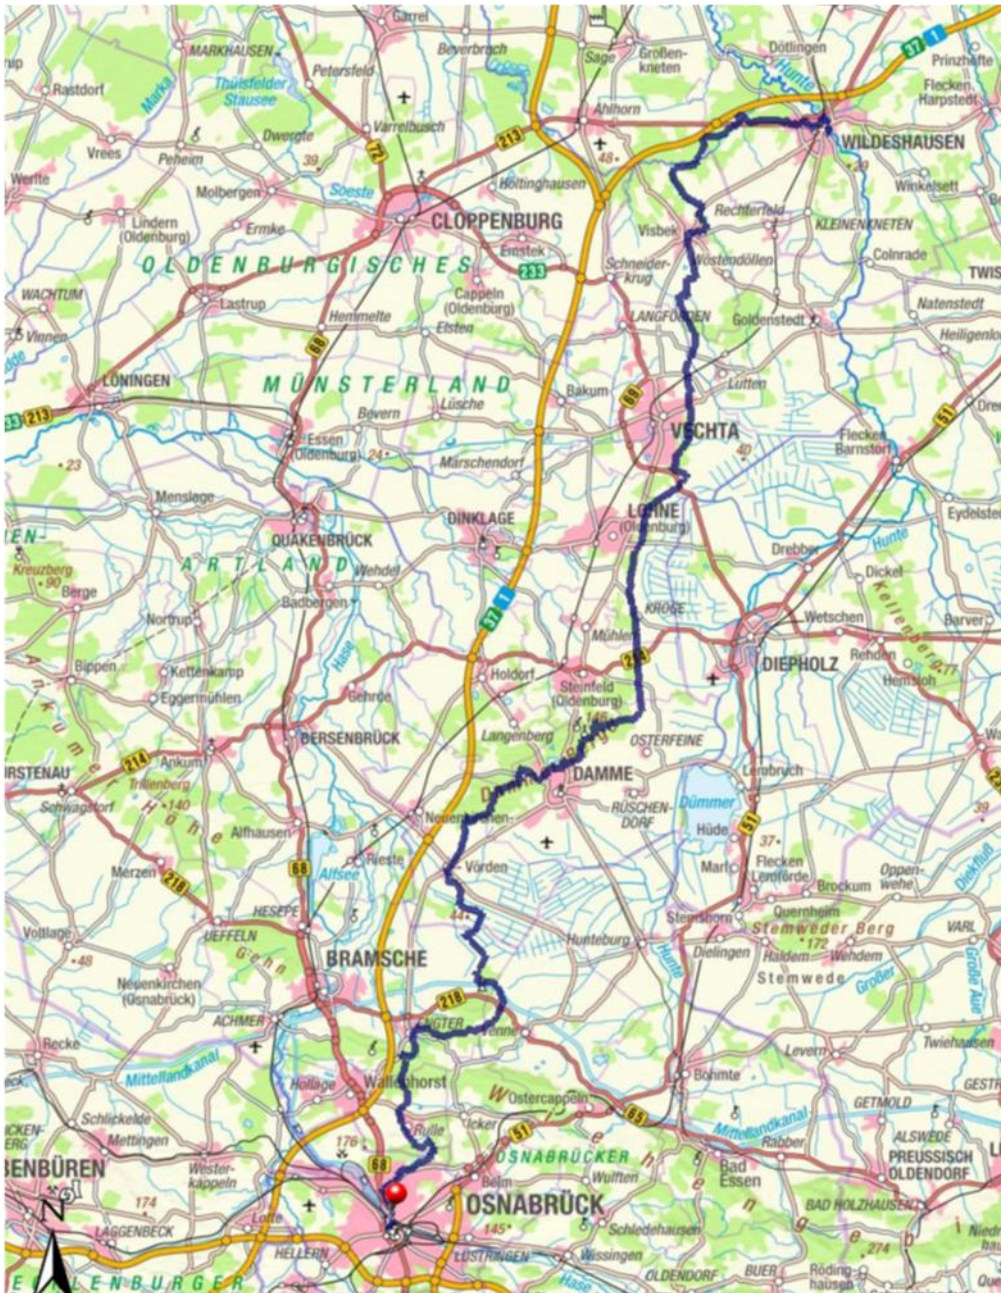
Garrel
MARKHAUSEN
Petersfeld
Beverbrach
Sage
Großenkneten
Dötlingen
Prinzhöfte
Rastdorf
Thülsfelder Stausee
Hunte
Flecken Harpstedt
Marka
Varrelbusch
Ahlhorn
WILDESHAUSEN
Vrees
Peheim
Dwergte
213
48
39
Höltinghausen
Winkelsett
Werlte
Molbergen
Soeste
CLOPPENBURG
Emstek
Visbek
Rechterfeld
KLEINENKNETEN
Lindern (Oldenburg)
Ermke
Colnrade
OLDENBURGISCHES
233
Schneiderkrug
Wöstendöllen
TWIS
WACHTUM
Lastrup
Cappeln (Oldenburg)
Natenstedt
Vinnen
Hemmelte
Elsten
LANGFÖRDEN
Goldenstedt
Heiligenloh
LÖNINGEN
68
MÜNSTERLAND
Bakum
69
Lutten
213
Bevern
Lüsche
VECHTA
Essen (Oldenburg)
24
Märschendorf
Flecken Barnstorf
40
51
23
Menslage
DINKLAGE
LOHNE (Oldenburg)
Eydelstedt
QUAKENBRÜCK
Drebber
Hunte
Dickel
Kreuzberg
90
ARTLAND
Wehdel
Berge
Badbergen
37
1
KROGE
Wetschen
Barver
Nortrup
Mühlen
214
DIEPHOLZ
Rehden
Hemsloh
Hase
Bippen
Kettenkamp
Holdorf
Steinfeld (Oldenburg)
Eggermühlen
Gehrde
Langenberg
OSTERFEINE
BERSENBRÜCK
Lembruch
RSTENAU
214
Ankum
DAMME
Trillenberg
140
RÜSCHENDORF
Dümmer
Schwagstorf
Hüde
51
Alfhausen
Neuenkirchen
37
Marl
Flecken Lemförde
Oppenwehe
Rieste
Merzen
218
Vörden
Brockum
68
Altsee
44
Quernheim
HESEPE
Stemshorn
Stemweder Berg
VARL
UEFFELN
Hunteburg
172
Voltlage
48
Dielingen
Haldem
Wehdem
BRAMSCHE
Stemwede
Großer
Neuenkirchen (Osnabrück)
218
ENGTER
Venne
ACHMER
Twiehausen
Recke
Leverm
Bohmte
Mittellandkanal
Wallenhorst
Hollage
Ostercappeln
GESTF
65
GETMOLD
Schlickelde
Rulle
Icker
51
Mittellandkanal
Rabber
Mettingen
ALSWEDE
176
OSNABRÜCKER
PREUSSISCH OLDENDORF
BENBÜREN
Westerkappeln
Belm
68
Bad Essen
Wulften
174
OSNABRÜCK
BAD HOLZHAUSEN
Schledehausen
LAGGENBECK
145
274
Lotte
HELLERN
LÜSTRINGEN
Wissingen
BUER
Rödinghausen
OLDENDORF
N
ENBURGER
Hase